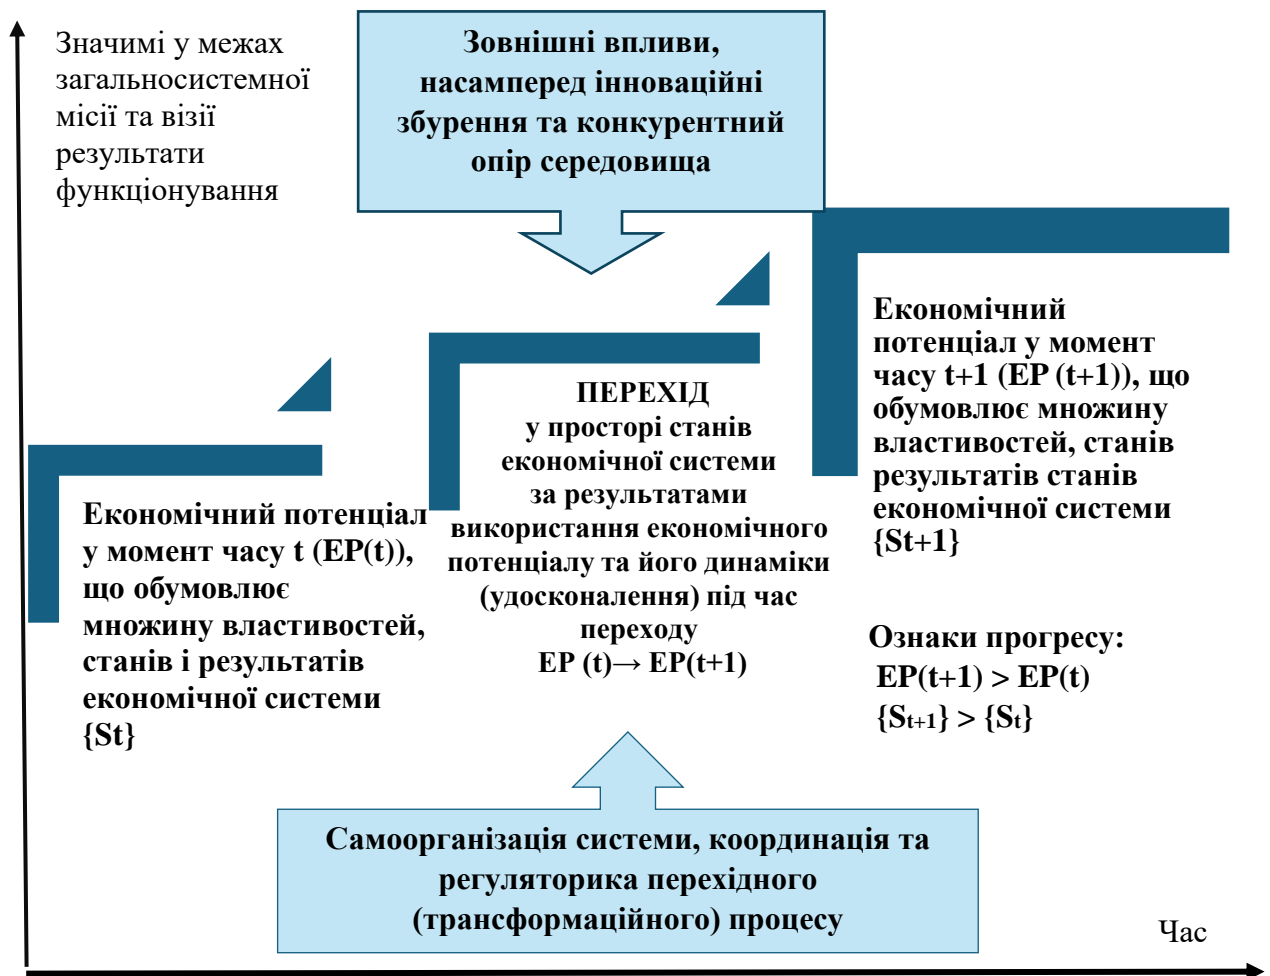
Значимі у межах загальносистемної місії та візії результати функціонування

Зовнішні впливи, насамперед інноваційні збурення та конкурентний опір середовища

Економічний потенціал у момент часу t+1 (EP (t+1)), що обумовлює множину властивостей, станів результатів станів економічної системи {St+1}

ПЕРЕХІД у просторі станів економічної системи за результатами використання економічного потенціалу та його динаміки (удосконалення) під час переходу EP (t)→ EP(t+1)

Економічний потенціал у момент часу t (EP(t)), що обумовлює множину властивостей, станів і результатів економічної системи {St}

Ознаки прогресу:
EP(t+1) > EP(t)
$\{S_{t+1}\} > \{S_t\}$

Самоорганізація системи, координація та регуляторика перехідного (трансформаційного) процесу

Час